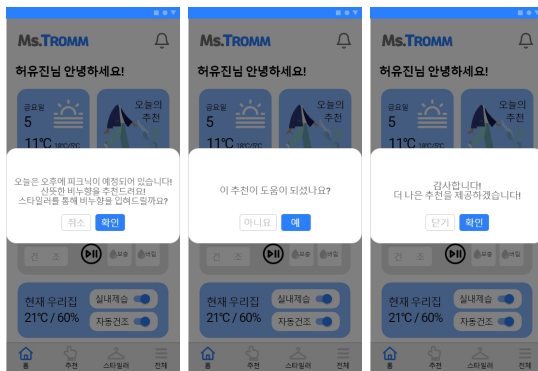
Ms.TROMM
허유진님 안녕하세요!
금요일
5
11°C
오늘의 추천
오늘은 오후에 피크닉이 예정되어 있습니다! 산뜻한 비누향을 추천드려요! 스타일러를 통해 비누향을 입혀드릴까요?
취소 확인
건 조
현재 우리집
21°C / 60%
실내제습
자동건조
홈 추천 스타일러 전체

Ms.TROMM
허유진님 안녕하세요!
금요일
5
11°C
오늘의 추천
이 추천이 도움이 되셨나요?
아니요 예
현재 우리집
21°C / 60%
실내제습
자동건조
홈 추천 스타일러 전체

Ms.TROMM
허유진님 안녕하세요!
금요일
5
11°C
오늘의 추천
감사합니다!
더 나은 추천을 제공하겠습니다!
닫기 확인
현재 우리집
21°C / 60%
실내제습
자동건조
홈 추천 스타일러 전체